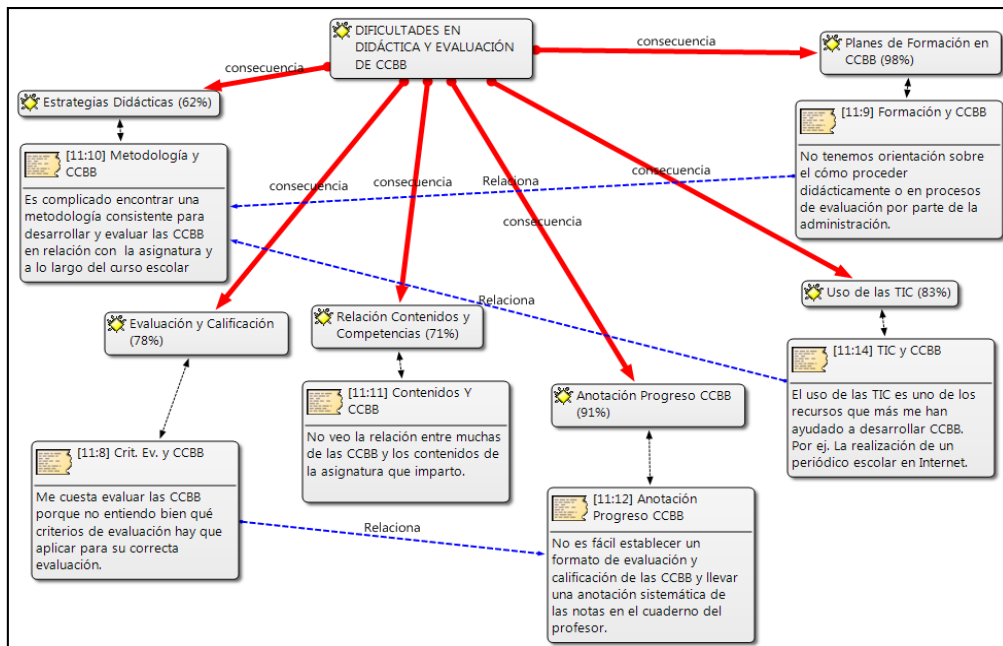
DIFICULTADES EN DIDÁCTICA Y EVALUACIÓN DE CCBB

consecuencia

consecuencia

Planes de Formación en CCBB (98%)

Estrategias Didácticas (62%)

[11:9] Formación y CCBB

No tenemos orientación sobre el cómo proceder didácticamente o en procesos de evaluación por parte de la administración.

[11:10] Metodología y CCBB

Es complicado encontrar una metodología consistente para desarrollar y evaluar las CCBB en relación con la asignatura y a lo largo del curso escolar

consecuencia

consecuencia

Relaciona

consecuencia

consecuencia

Uso de las TIC (83%)

Relaciona

Evaluación y Calificación (78%)

Relación Contenidos y Competencias (71%)

[11:14] TIC y CCBB

El uso de las TIC es uno de los recursos que más me han ayudado a desarrollar CCBB. Por ej. La realización de un periódico escolar en Internet.

[11:11] Contenidos Y CCBB

No veo la relación entre muchas de las CCBB y los contenidos de la asignatura que imparto.

Anotación Progreso CCBB (91%)

[11:8] Crit. Ev. y CCBB

Me cuesta evaluar las CCBB porque no entiendo bien qué criterios de evaluación hay que aplicar para su correcta evaluación.

Relaciona

[11:12] Anotación Progreso CCBB

No es fácil establecer un formato de evaluación y calificación de las CCBB y llevar una anotación sistemática de las notas en el cuaderno del profesor.